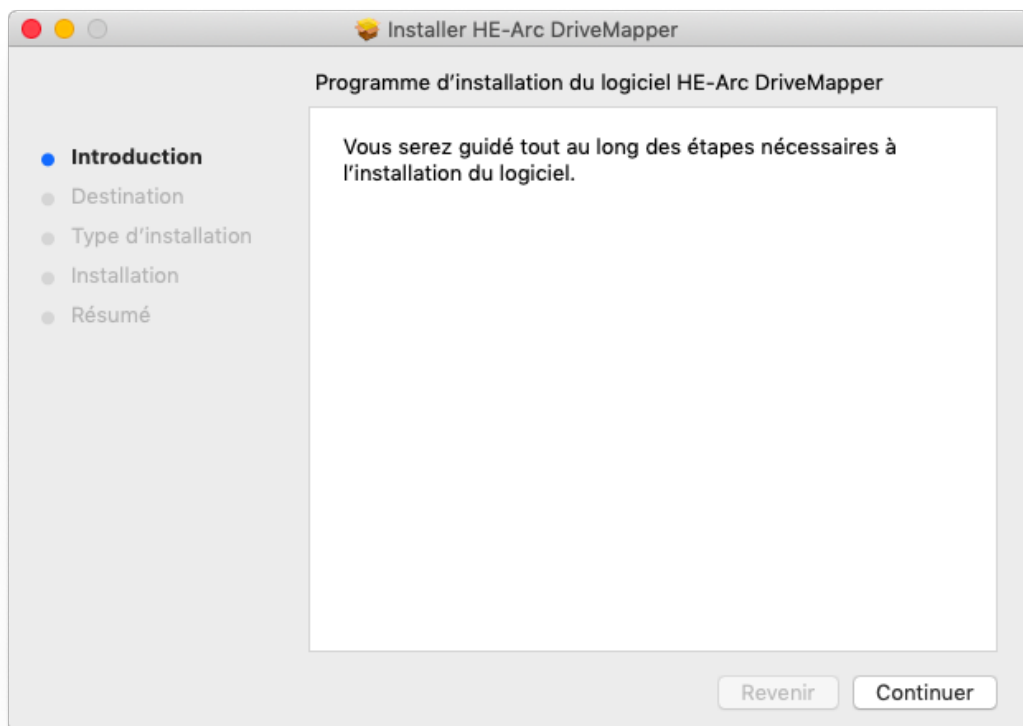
Installer HE-Arc DriveMapper

Programme d’installation du logiciel HE-Arc DriveMapper

Introduction
Destination
Type d’installation
Installation
Résumé

Vous serez guidé tout au long des étapes nécessaires à l’installation du logiciel.

Revenir
Continuer